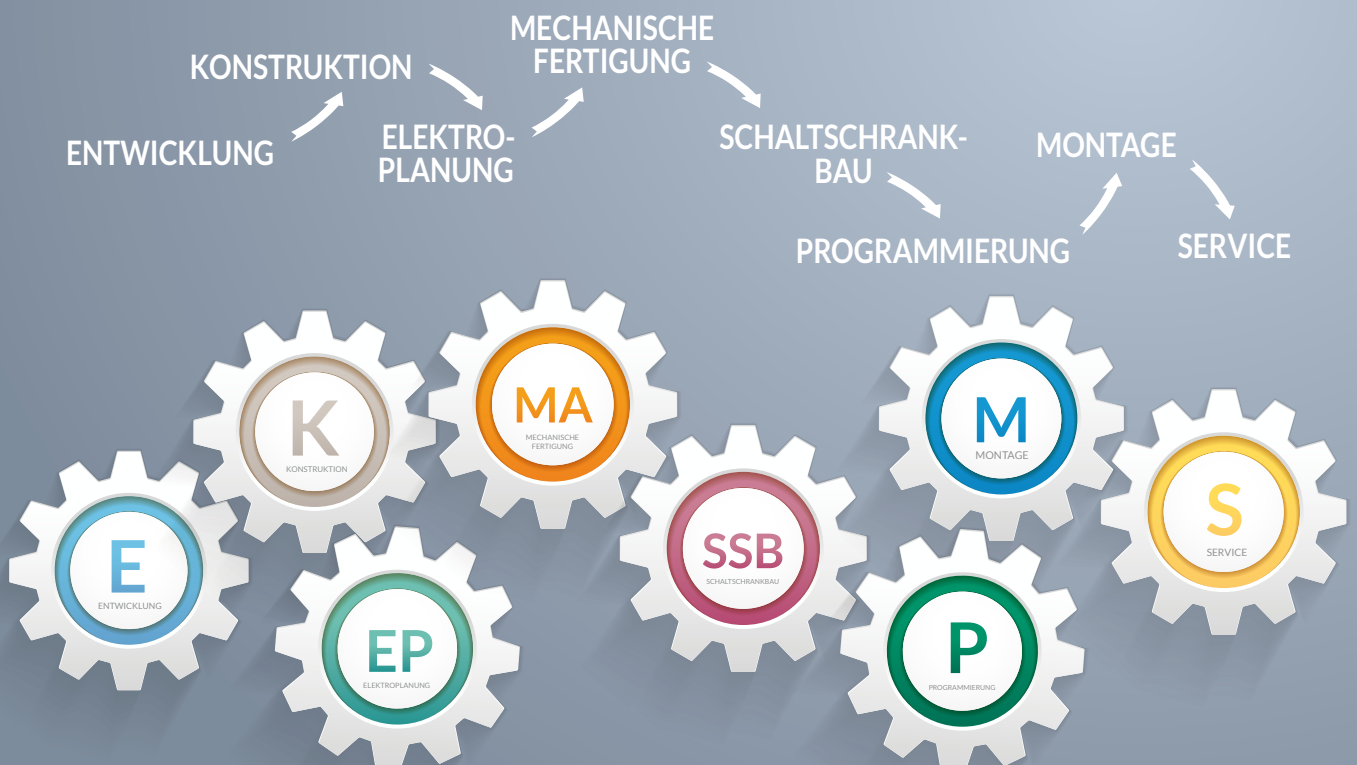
ENTWICKLUNG

KONSTRUKTION

ELEKTROPLANUNG

MECHANISCHE FERTIGUNG

SCHALTSCHRANKBAU

PROGRAMMIERUNG

MONTAGE

SERVICE

K
KONSTRUKTION

MA
MECHANISCHE FERTIGUNG

M
MONTAGE

E
ENTWICKLUNG

SSB
SCHALTSCHRANKBAU

S
SERVICE

EP
ELEKTROPLANUNG

P
PROGRAMMIERUNG